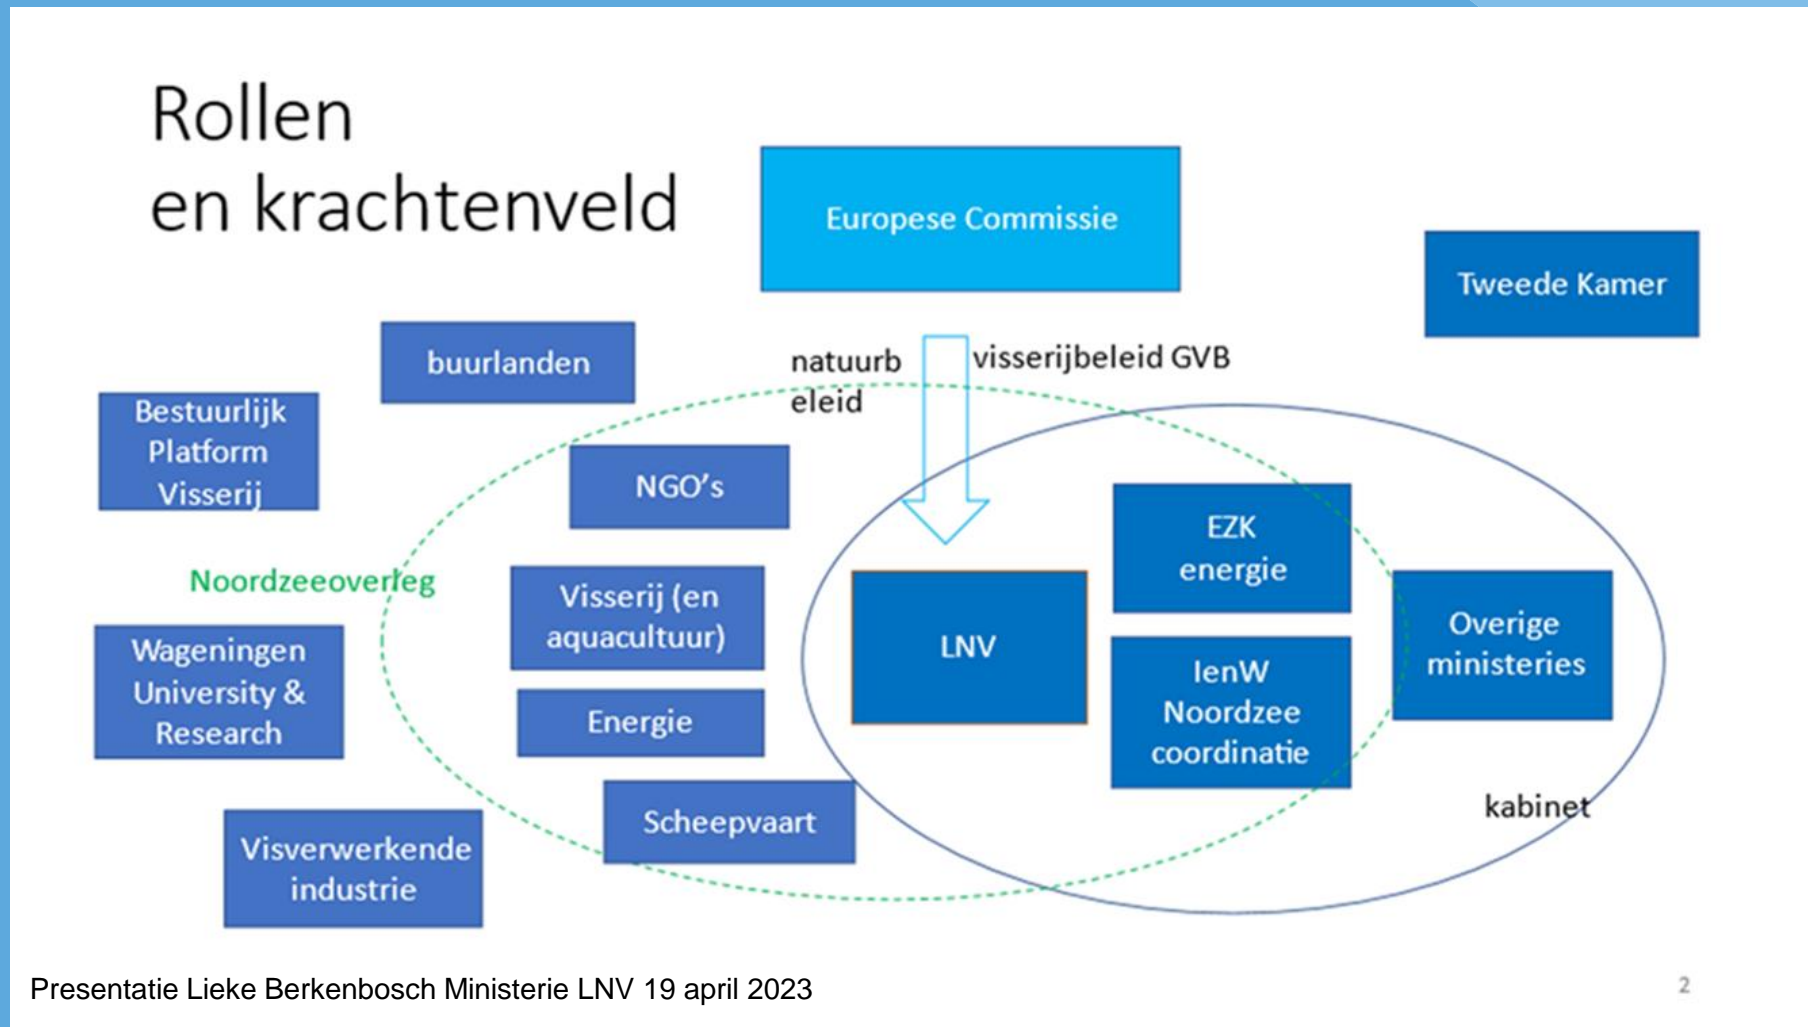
Rollen
en krachtenveld

Europese Commissie

Tweede Kamer

buurlanden

natuurb eleid

visserijbeleid GVB

Bestuurlijk Platform Visserij

NGO's

EZK energie

Noordzeeoverleg

Visserij (en aquacultuur)

LNV

Overige ministeries

Wageningen University & Research

IenW Noordzee coordinatie

Energie

kabinet

Scheepvaart

Visverwerkende industrie

Presentatie Lieke Berkenbosch Ministerie LNV 19 april 2023

2